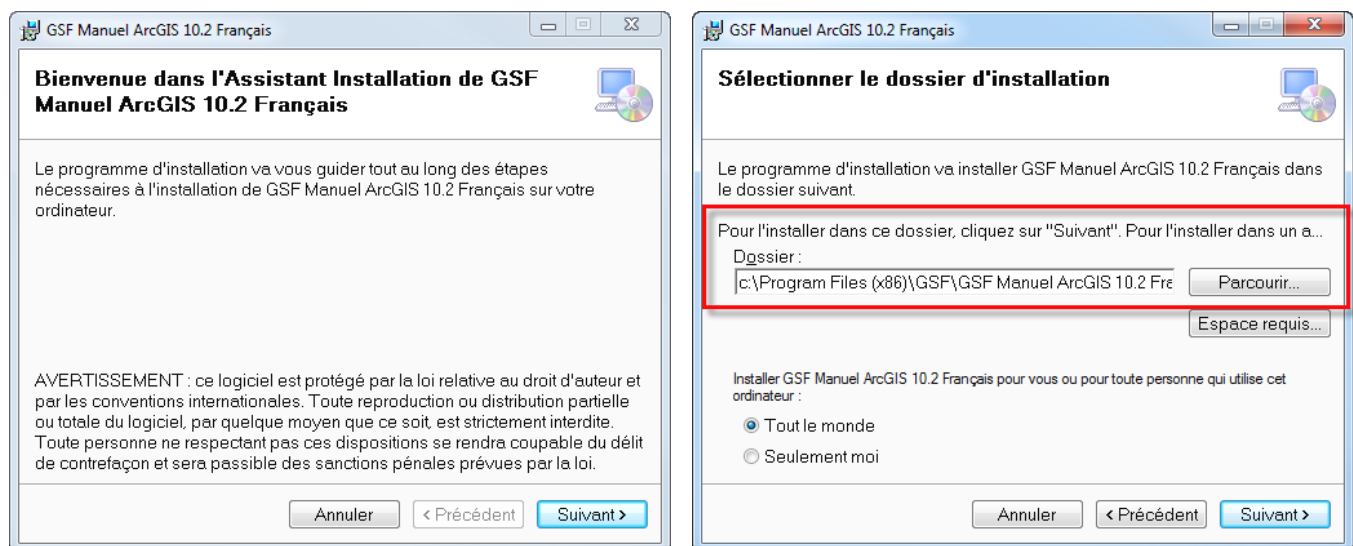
GSF Manuel ArcGIS 10.2 Français

Bienvenue dans l'Assistant Installation de GSF Manuel ArcGIS 10.2 Français

Le programme d'installation va vous guider tout au long des étapes nécessaires à l'installation de GSF Manuel ArcGIS 10.2 Français sur votre ordinateur.

AVERTISSEMENT : ce logiciel est protégé par la loi relative au droit d'auteur et par les conventions internationales. Toute reproduction ou distribution partielle ou totale du logiciel, par quelque moyen que ce soit, est strictement interdite. Toute personne ne respectant pas ces dispositions se rendra coupable du délit de contrefaçon et sera passible des sanctions pénales prévues par la loi.

Annuler | < Précédent | Suivant >

GSF Manuel ArcGIS 10.2 Français

Sélectionner le dossier d'installation

Le programme d'installation va installer GSF Manuel ArcGIS 10.2 Français dans le dossier suivant.

Pour l'installer dans ce dossier, cliquez sur "Suivant". Pour l'installer dans un a...

Dossier :

c:\Program Files (x86)\GSF\GSF Manuel ArcGIS 10.2 Fra

Parcourir...

Espace requis...

Installer GSF Manuel ArcGIS 10.2 Français pour vous ou pour toute personne qui utilise cet ordinateur :

Tout le monde

Seulement moi

Annuler | < Précédent | Suivant >